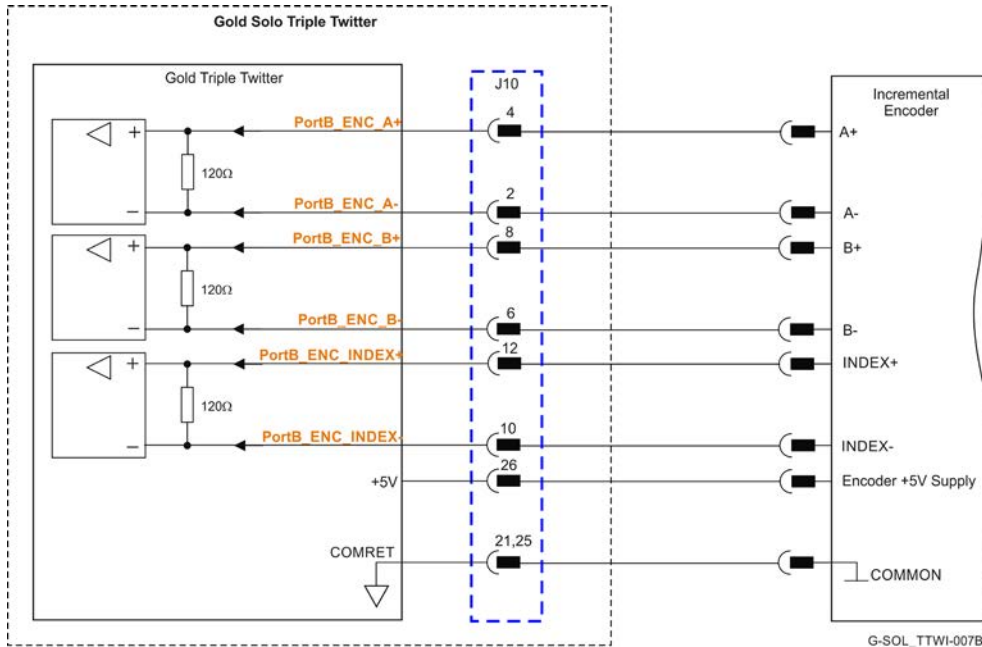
Gold Solo Triple Twitter

Gold Triple Twitter

J10

Incremental Encoder

+
120Ω
–
PortB_ENC_A+
4
A+
PortB_ENC_A-
2
A-
+
120Ω
–
PortB_ENC_B+
8
B+
PortB_ENC_B-
6
B-
+
120Ω
–
PortB_ENC_INDEX+
12
INDEX+
PortB_ENC_INDEX-
10
INDEX-
+5V
26
Encoder +5V Supply
COMRET
21,25
COMMON

G-SOL_TTWI-007B